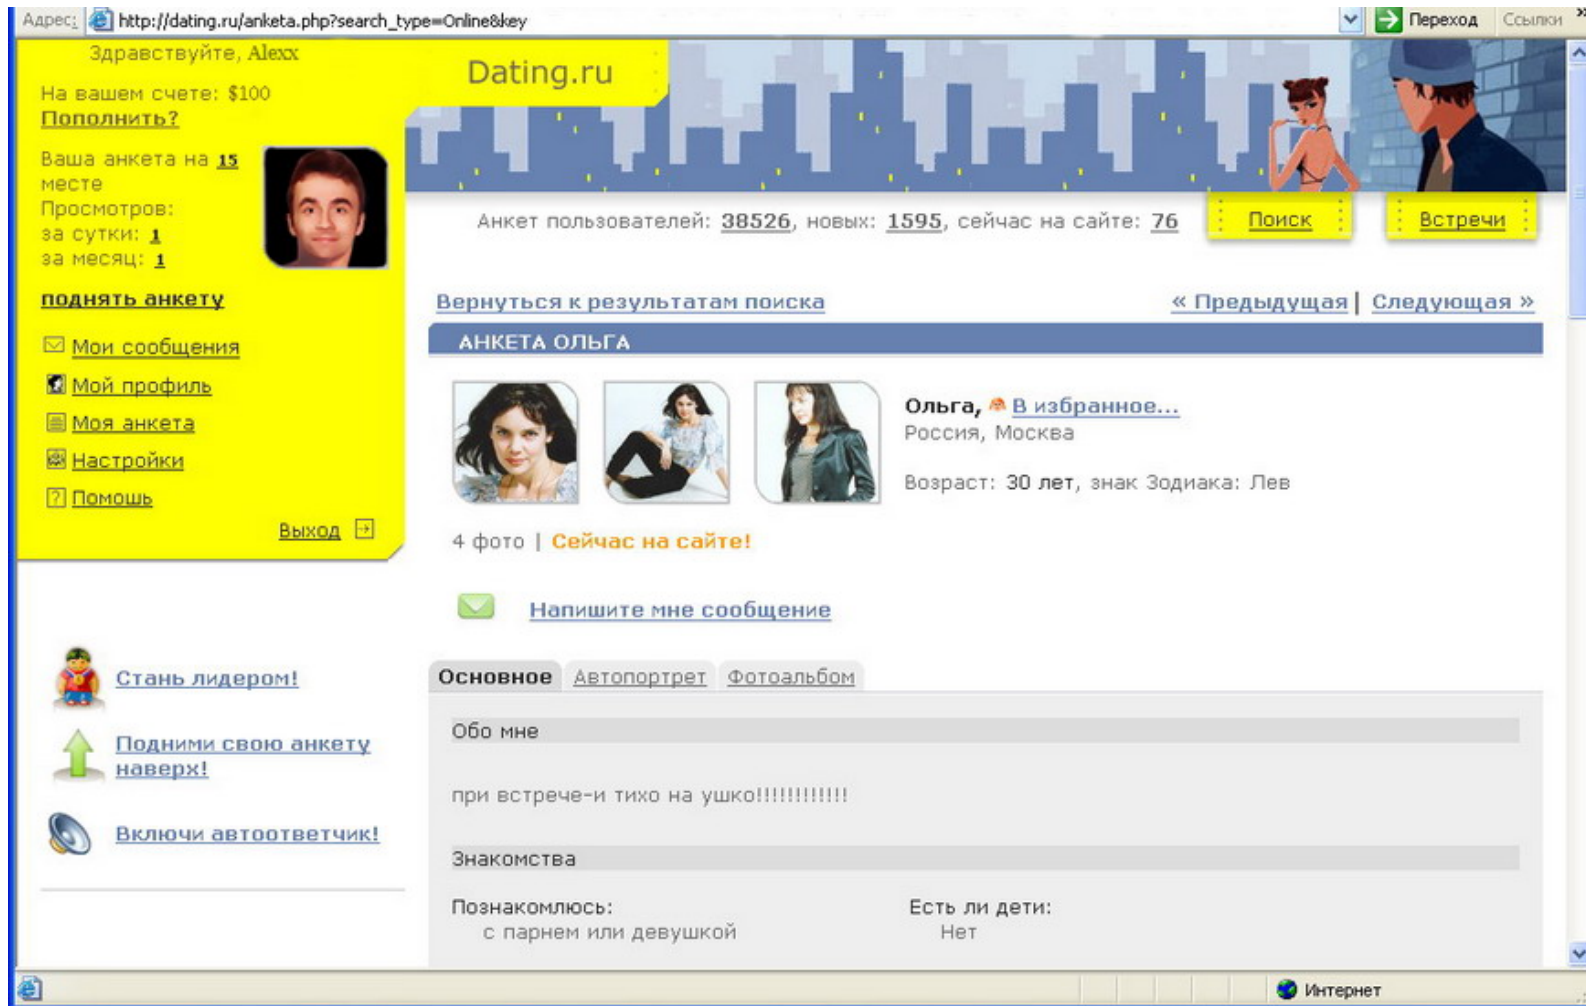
Адрес: http://dating.ru/anketa.php?search_type=Online&key
Переход Ссылки

Здравствуйте, Alexx

На вашем счете: $100
Пополнить?

Ваша анкета на 15 месте
Просмотров:
за сутки: 1
за месяц: 1

поднять анкету

Мои сообщения
Мой профиль
Моя анкета
Настройки
Помощь

Выход

Dating.ru

Анкет пользователей: 38526, новых: 1595, сейчас на сайте: 76

Поиск
Встречи

Вернуться к результатам поиска
« Предыдущая | Следующая »

АНКЕТА ОЛЬГА

Ольга, В избранное...
Россия, Москва

Возраст: 30 лет, знак Зодиака: Лев

4 фото | Сейчас на сайте!

Напишите мне сообщение

Стань лидером!

Подними свою анкету наверх!

Включи автоответчик!

Основное Автопортрет Фотоальбом

Обо мне

при встрече-и тихо на ушко!!!!!!!!!!!!

Знакомства

Познакомлюсь:
с парнем или девушкой

Есть ли дети:
Нет

Интернет